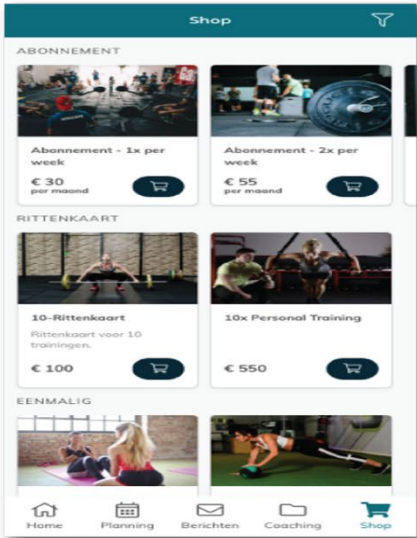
Shop

ABONNEMENT

Abonnement - 1x per week

€ 30
per maand

Abonnement - 2x per week

€ 55
per maand

RITTENKAART

10-Rittenkaart

Rittenkaart voor 10 trainingen.

€ 100

10x Personal Training

€ 550

EENMALIG

Home
Planning
Berichten
Coaching
Shop